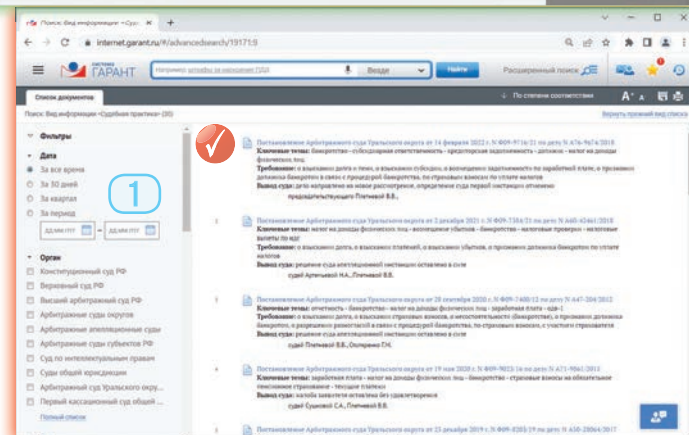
Поиск: Вид информации – Су... ×   +

internet.garant.ru/#/advancedsearch/19171:9

СИСТЕМА ГАРАНТ   Например: штрафы за нарушение ПДД   Везде   Найти   Расширенный поиск

Список документов   По степени соответствия   A⁺ A

Поиск: Вид информации «Судебная практика» (20)   Вернуть прежний вид поиска

Фильтры

Дата
За все время
За 30 дней
За квартал
За период

1

ДД.ММ.ГГГГ – ДД.ММ.ГГГГ

Орган
Конституционный суд РФ
Верховный суд РФ
Высший арбитражный суд РФ
Арбитражные суды округов
Арбитражные апелляционные суды
Арбитражные суды субъектов РФ
Суд по интеллектуальным правам
Суды общей юрисдикции
Арбитражный суд Уральского окру...
Первый кассационный суд общей ...
Полный список

Постановление Арбитражного суда Уральского округа от 14 февраля 2022 г. N Ф09-9716/21 по делу N А76-9674/2018
Ключевые темы: банкротство - субсидиарная ответственность - кредиторские задолженность - должник - налог на доходы физических лиц
Требование: о взыскании долга и пени, о взыскании субсидии, о возмещении задолженности по заработной плате, о признании должника банкротом в связи с процедурой банкротства, по страховым взносам по уплате налогов
Вывод суда: дело направлено на новое рассмотрение, определение суда первой инстанции отменено
председательствующего Плетневой В.В.

2 Постановление Арбитражного суда Уральского округа от 2 декабря 2021 г. N Ф09-7384/21 по делу N А60-42461/2018
Ключевые темы: налог на доходы физических лиц - вознаграждение убытков - банкротство - налоговые проверки - налоговые выплаты по НДС
Требование: о взыскании долга, о взыскании платежей, о взыскании убытков, о признании должника банкротом по уплате налогов
Вывод суда: решение суда апелляционной инстанции оставлено в силе
судей Артемьевой Н.А., Плетневой В.В.

3 Постановление Арбитражного суда Уральского округа от 28 сентября 2020 г. N Ф09-1480/12 по делу N А47-204/2012
Ключевые темы: отчетность - банкротство - налог на доходы физических лиц - заработная плата - иди-1
Требование: о взыскании долга, о взыскании страховых взносов, о несостоятельности (банкротстве), о признании должника банкротом, о разрешении разногласий в связи с процедурой банкротства, по страховым взносам, с участием страхователя
судей Плетневой В.В., Осипенко Г.Н.

4 Постановление Арбитражного суда Уральского округа от 19 мая 2020 г. N Ф09-9023/16 по делу N А71-9061/2015
Ключевые темы: заработная плата - налог на доходы физических лиц - банкротство - страховые взносы на обязательное пенсионное страхование - текущие платежи
Требование: о взыскании долга
Вывод суда: жалоба заявителя оставлена без удовлетворения
судей Сушковой С.А., Плетневой В.В.

5 Постановление Арбитражного суда Уральского округа от 25 декабря 2019 г. N Ф09-8303/19 по делу N А50-28064/2017